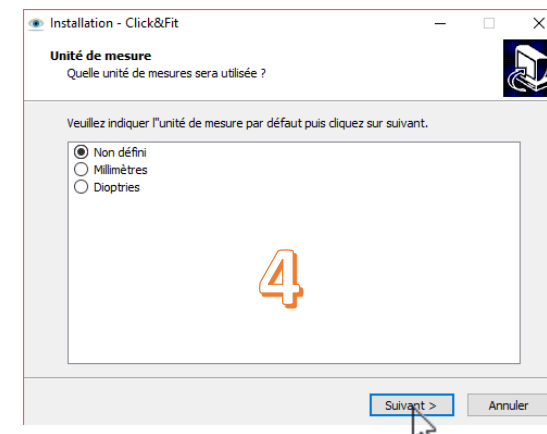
Installation - Click&Fit

Unité de mesure
Quelle unité de mesures sera utilisée ?

Veuillez indiquer l''unité de mesure par défaut puis cliquez sur suivant.

Non défini
Millimètres
Dioptries

4

Suivant >
Annuler